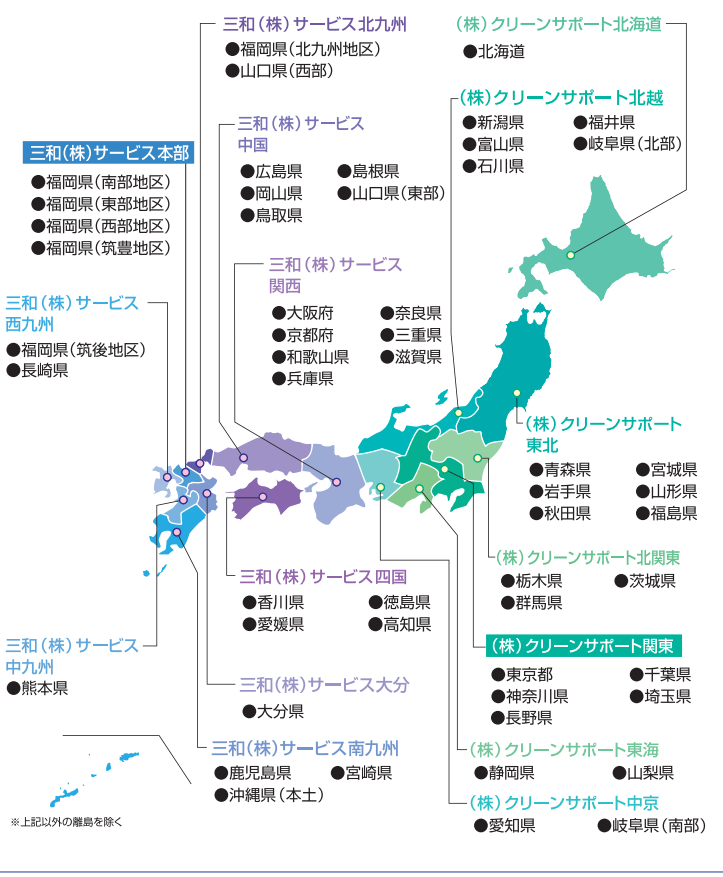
三和（株）サービス北九州
●福岡県（北九州地区）
●山口県（西部）

（株）クリーンサポート北海道
●北海道

三和（株）サービス本部
●福岡県（南部地区）
●福岡県（東部地区）
●福岡県（西部地区）
●福岡県（筑豊地区）

三和（株）サービス中国
●広島県
●島根県
●岡山県
●山口県（東部）
●鳥取県

（株）クリーンサポート北越
●新潟県
●福井県
●富山県
●岐阜県（北部）
●石川県

三和（株）サービス西九州
●福岡県（筑後地区）
●長崎県

三和（株）サービス関西
●大阪府
●奈良県
●京都府
●三重県
●和歌山県
●滋賀県
●兵庫県

（株）クリーンサポート東北
●青森県
●宮城県
●岩手県
●山形県
●秋田県
●福島県

（株）クリーンサポート北関東
●栃木県
●茨城県
●群馬県

三和（株）サービス四国
●香川県
●徳島県
●愛媛県
●高知県

（株）クリーンサポート関東
●東京都
●千葉県
●神奈川県
●埼玉県
●長野県

三和（株）サービス中九州
●熊本県

三和（株）サービス大分
●大分県

三和（株）サービス南九州
●鹿児島県
●宮崎県
●沖縄県（本土）

（株）クリーンサポート東海
●静岡県
●山梨県

（株）クリーンサポート中京
●愛知県
●岐阜県（南部）

※上記以外の離島を除く